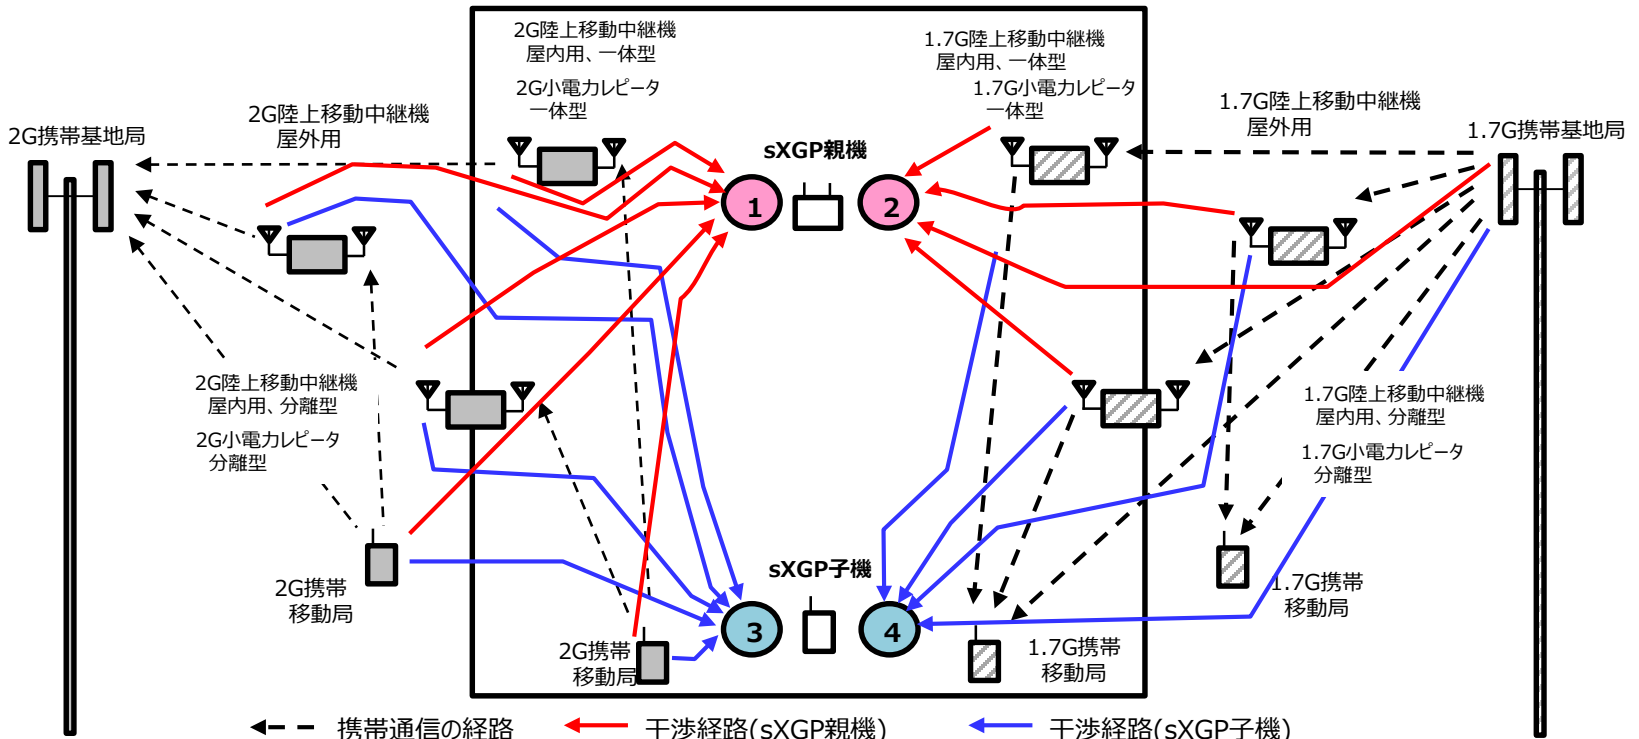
2G陸上移動中継機
屋内用、一体型

2G小電力レピータ
一体型

1.7G陸上移動中継機
屋内用、一体型

1.7G小電力レピータ
一体型

2G陸上移動中継機
屋外用

2G携帯基地局

sXGP親機

1.7G陸上移動中継機
屋外用

1.7G携帯基地局

1

2

2G陸上移動中継機
屋内用、分離型

2G小電力レピータ
分離型

1.7G陸上移動中継機
屋内用、分離型

1.7G小電力レピータ
分離型

sXGP子機

2G携帯
移動局

3

4

1.7G携帯
移動局

2G携帯
移動局

1.7G携帯
移動局

携帯通信の経路　干渉経路(sXGP親機)　干渉経路(sXGP子機)